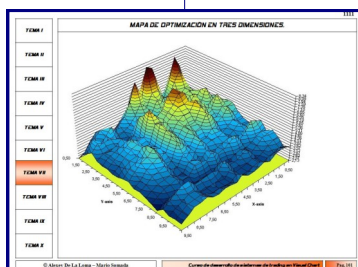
TEMA I

TEMA II

TEMA III

TEMA IV

TEMA V

TEMA VI

TEMA VII

TEMA VIII

TEMA IX

TEMA X

MAPA DE OPTIMIZACIÓN EN TRES DIMENSIONES.

0,00
1,00
2,50
3,50
4,50
5,50
6,50
7,50
8,50
9,50

Y-axis

X-axis

0,00
2,00
3,00
4,00
5,00
6,00
7,00
8,00

© Alonso De La Loma – Mario Senada

Curso de desarrollo de sistemas de trading en Visual Chart

Pág. 161